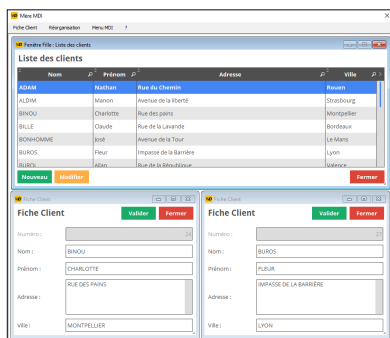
Mere MDI

Fiche Client   Réorganisation   Menu MDI   ?

Fenêtre Fille : Liste des clients

Liste des clients

| Nom | Prénom | Adresse | Ville |
|---|---|---|---|
| ADAM | Nathan | Rue du Chemin | Rouen |
| ALDIM | Manon | Avenue de la liberté | Strasbourg |
| BINOU | Charlotte | Rue des pains | Montpellier |
| BILLE | Claude | Rue de la Lavande | Bordeaux |
| BONHOMME | José | Avenue de la Tour | Le Mans |
| BUROS | Fleur | Impasse de la Barrière | Lyon |
| BUROI | Alan | Rue de la République | Valence |

Nouveau   Modifier   Fermer

Fiche Client

Fiche Client   Valider   Fermer

Numéro : 24

Nom : BINOU

Prénom : CHARLOTTE

Adresse : RUE DES PAINS

Ville : MONTPELLIER

Fiche Client

Fiche Client   Valider   Fermer

Numéro : 27

Nom : BUROS

Prénom : FLEUR

Adresse : IMPASSE DE LA BARRIÈRE

Ville : LYON